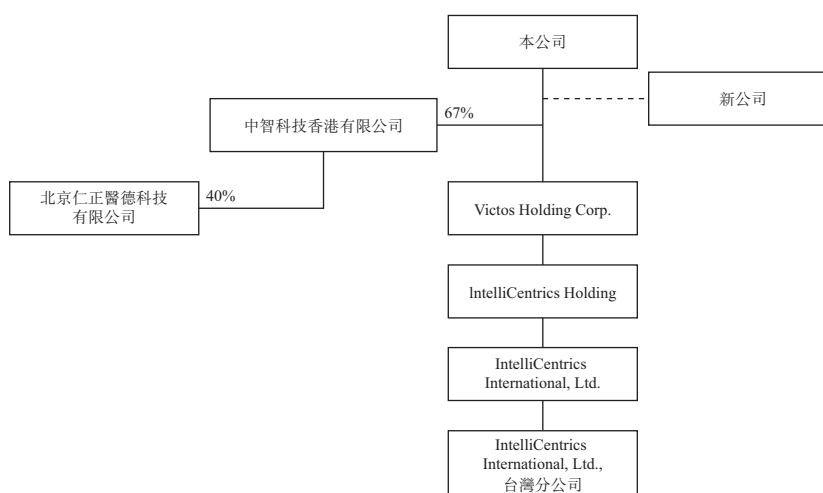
本公司

新公司

中智科技香港有限公司

67%

北京仁正醫德科技有限公司

40%

Victos Holding Corp.

lntelliCentrics Holding

IntelliCentrics International, Ltd.

IntelliCentrics International, Ltd., 台灣分公司